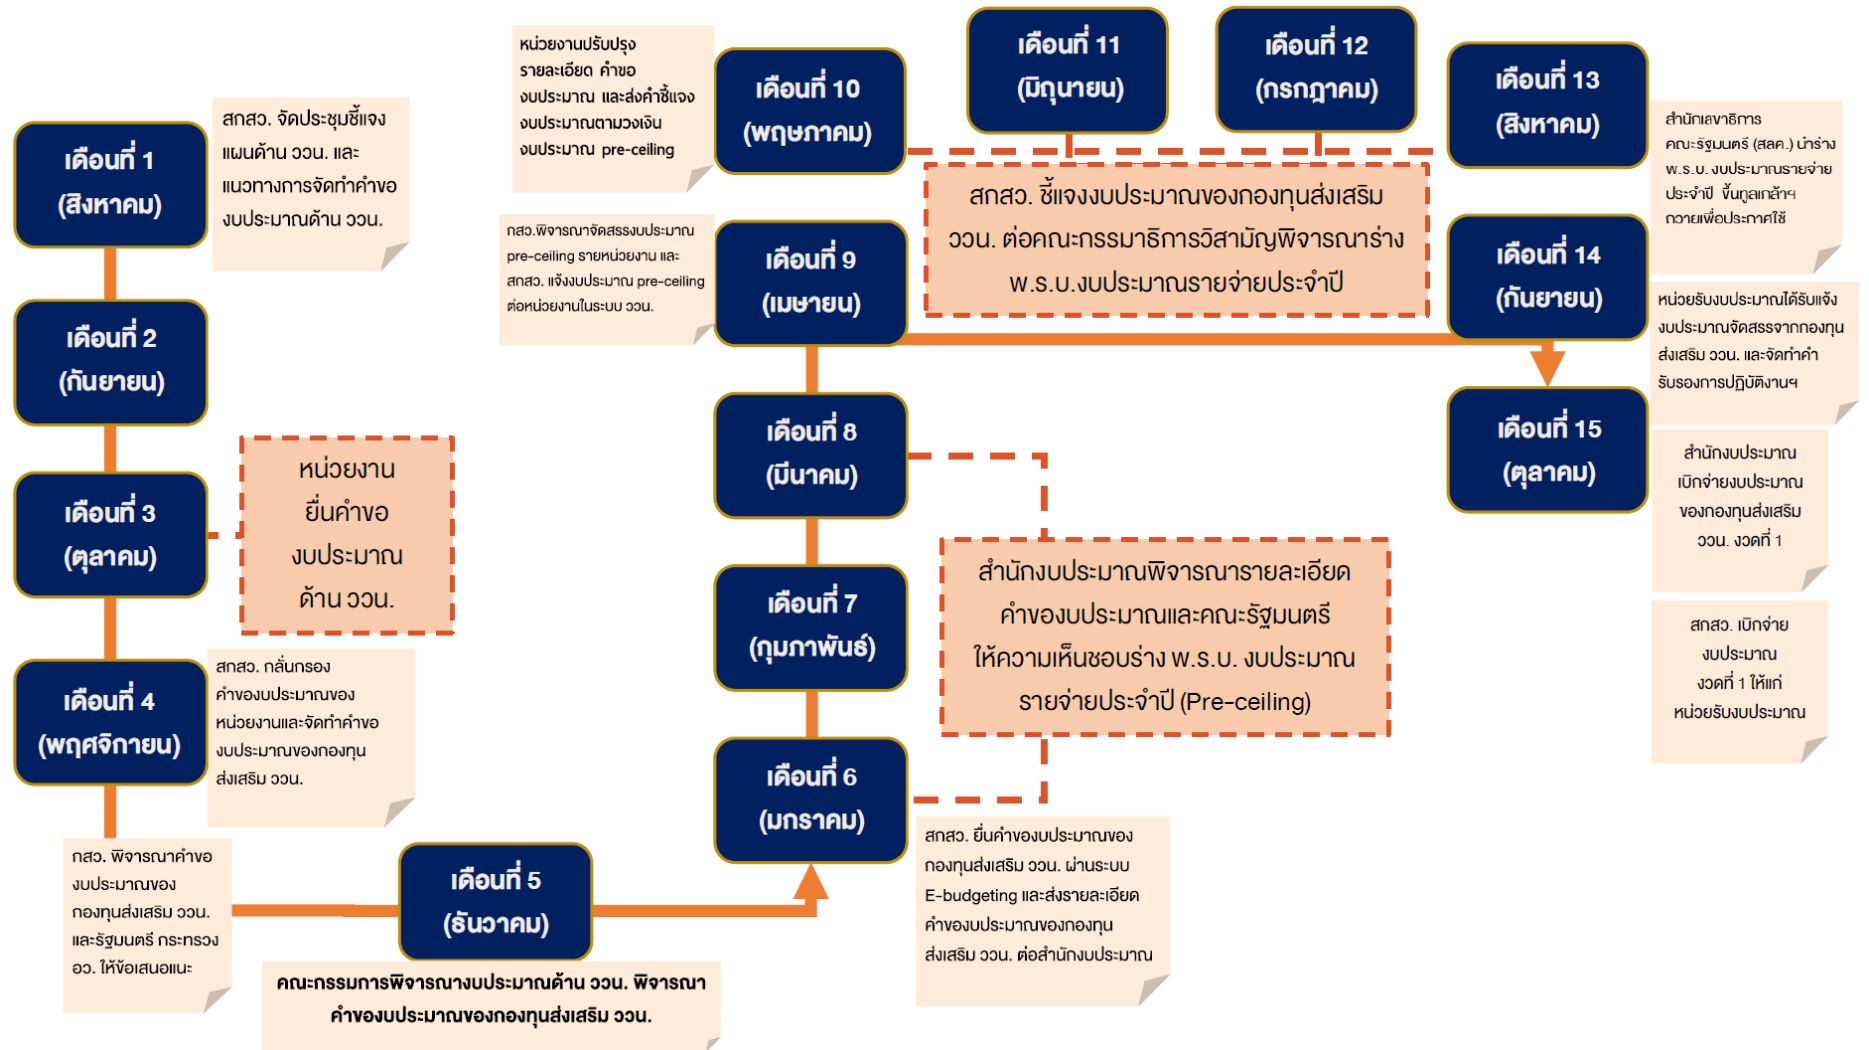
เดือนที่ 1 (สิงหาคม)

สกสว. จัดประชุมชี้แจงแผนด้าน ววน. และแนวทางการจัดทำคำขอ งบประมาณด้าน ววน.

เดือนที่ 2 (กันยายน)

เดือนที่ 3 (ตุลาคม)

หน่วยงาน ยื่นคำขอ งบประมาณ ด้าน ววน.

เดือนที่ 4 (พฤศจิกายน)

สกสว. กลั่นกรองคำขอของบประมาณของหน่วยงานและจัดทำคำขอ งบประมาณของกองทุนส่งเสริม ววน.

กสว. พิจารณาคำขอ งบประมาณของกองทุนส่งเสริม ววน. และรัฐมนตรี กระทรวง อว. ให้ข้อเสนอแนะ

เดือนที่ 5 (ธันวาคม)

คณะกรรมการพิจารณางบประมาณด้าน ววน. พิจารณาคำขอของบประมาณของกองทุนส่งเสริม ววน.

เดือนที่ 6 (มกราคม)

สกสว. ยื่นคำของบประมาณของกองทุนส่งเสริม ววน. ผ่านระบบ E-budgeting และส่งรายละเอียดคำของบประมาณของกองทุนส่งเสริม ววน. ต่อสำนักงบประมาณ

เดือนที่ 7 (กุมภาพันธ์)

สำนักงบประมาณพิจารณารายละเอียดคำของบประมาณและคณะรัฐมนตรีให้ความเห็นชอบร่าง พ.ร.บ. งบประมาณรายจ่ายประจำปี (Pre-ceiling)

เดือนที่ 8 (มีนาคม)

เดือนที่ 9 (เมษายน)

กสว.พิจารณาจัดสรรงบประมาณ pre-ceiling รายหน่วยงาน และ สกสว. แจ้งงบประมาณ pre-ceiling ต่อหน่วยงานในระบบ ววน.

เดือนที่ 10 (พฤษภาคม)

หน่วยงานปรับปรุงรายละเอียด คำขอ งบประมาณ และส่งคำชี้แจง งบประมาณตามวงเงิน งบประมาณ pre-ceiling

เดือนที่ 11 (มิถุนายน)

เดือนที่ 12 (กรกฎาคม)

สกสว. ชี้แจงงบประมาณของกองทุนส่งเสริม ววน. ต่อคณะกรรมาธิการวิสามัญพิจารณาร่าง พ.ร.บ.งบประมาณรายจ่ายประจำปี

เดือนที่ 13 (สิงหาคม)

สำนักเลขาธิการคณะรัฐมนตรี (สลค.) นำร่าง พ.ร.บ. งบประมาณรายจ่ายประจำปี ขึ้นทูลเกล้าฯ ถวายเพื่อประกาศใช้

เดือนที่ 14 (กันยายน)

หน่วยรับงบประมาณได้รับแจ้งงบประมาณจัดสรรจากกองทุนส่งเสริม ววน. และจัดทำคำรับรองการปฏิบัติงานฯ

เดือนที่ 15 (ตุลาคม)

สำนักงบประมาณเบิกจ่ายงบประมาณของกองทุนส่งเสริม ววน. งวดที่ 1

สกสว. เบิกจ่ายงบประมาณ งวดที่ 1 ให้แก่หน่วยรับงบประมาณ